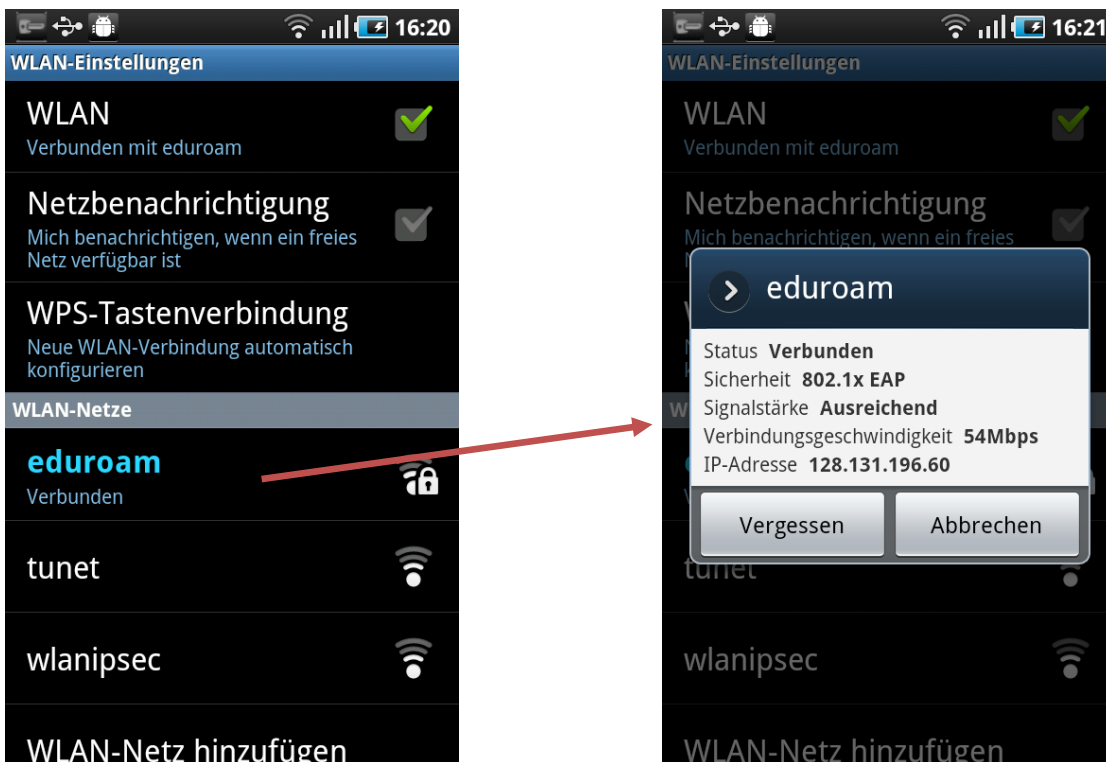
16:20

WLAN-Einstellungen

WLAN
Verbunden mit eduroam

Netzbenachrichtigung
Mich benachrichtigen, wenn ein freies Netz verfügbar ist

WPS-Tastenverbindung
Neue WLAN-Verbindung automatisch konfigurieren

WLAN-Netze

eduroam
Verbunden

tunet

wlanipsec

WLAN-Netz hinzufügen

16:21

WLAN-Einstellungen

WLAN
Verbunden mit eduroam

Netzbenachrichtigung
Mich benachrichtigen, wenn ein freies

eduroam

Status Verbunden
Sicherheit 802.1x EAP
Signalstärke Ausreichend
Verbindungsgeschwindigkeit 54Mbps
IP-Adresse 128.131.196.60

Vergessen
Abbrechen

tunet

wlanipsec

WLAN-Netz hinzufügen